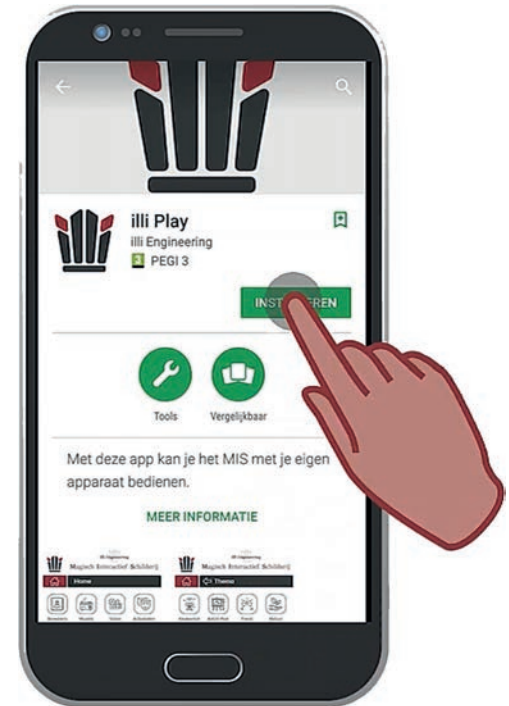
illi Play
illi Engineering
3 PEGI 3

INST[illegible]EREN

Tools
Vergelijkbaar

Met deze app kan je het MIS met je eigen apparaat bedienen.

MEER INFORMATIE

illi Engineering
Magisch Interactief Schilderij
Home

illi Engineering
Magisch Interactief Schilderij
Thema

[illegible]